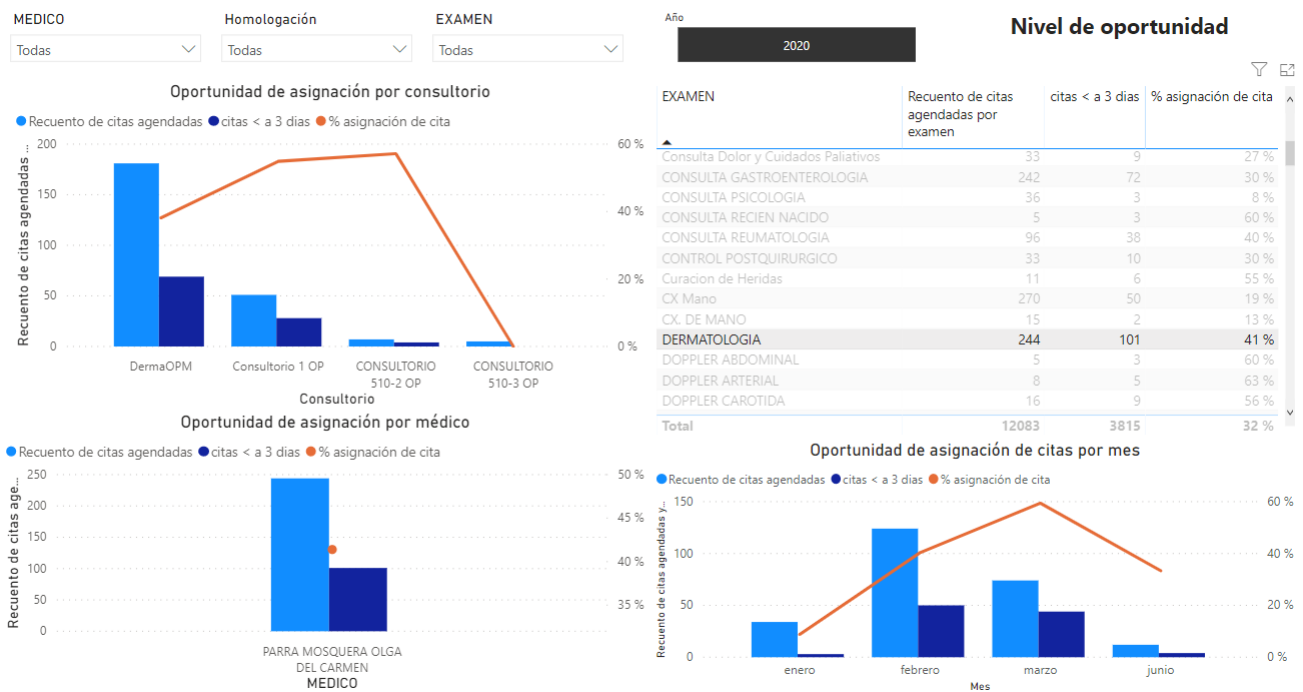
MEDICO
Todas

Homologación
Todas

EXAMEN
Todas

Año
2020

Nivel de oportunidad

Oportunidad de asignación por consultorio

Recuento de citas agendadas  citas < a 3 dias  % asignación de cita

Recuento de citas agendadas ...
200
150
100
50
0

60 %
40 %
20 %
0 %

DermaOPM
Consultorio 1 OP
CONSULTORIO 510-2 OP
CONSULTORIO 510-3 OP
Consultorio

| EXAMEN | Recuento de citas agendadas por examen | citas < a 3 dias | % asignación de cita |
|---|---|---|---|
| Consulta Dolor y Cuidados Paliativos | 33 | 9 | 27 % |
| CONSULTA GASTROENTEROLOGIA | 242 | 72 | 30 % |
| CONSULTA PSICOLOGIA | 36 | 3 | 8 % |
| CONSULTA RECIEN NACIDO | 5 | 3 | 60 % |
| CONSULTA REUMATOLOGIA | 96 | 38 | 40 % |
| CONTROL POSTQUIRURGICO | 33 | 10 | 30 % |
| Curacion de Heridas | 11 | 6 | 55 % |
| CX Mano | 270 | 50 | 19 % |
| CX. DE MANO | 15 | 2 | 13 % |
| DERMATOLOGIA | 244 | 101 | 41 % |
| DOPPLER ABDOMINAL | 5 | 3 | 60 % |
| DOPPLER ARTERIAL | 8 | 5 | 63 % |
| DOPPLER CAROTIDA | 16 | 9 | 56 % |
| Total | 12083 | 3815 | 32 % |

Oportunidad de asignación por médico

Recuento de citas agendadas  citas < a 3 dias  % asignación de cita

Recuento de citas age...
250
200
150
100
50
0

50 %
45 %
40 %
35 %

PARRA MOSQUERA OLGA DEL CARMEN
MEDICO

Oportunidad de asignación de citas por mes

Recuento de citas agendadas  citas < a 3 dias  % asignación de cita

Recuento de citas agendadas y...
150
100
50
0

60 %
40 %
20 %
0 %

enero
febrero
marzo
junio
Mes